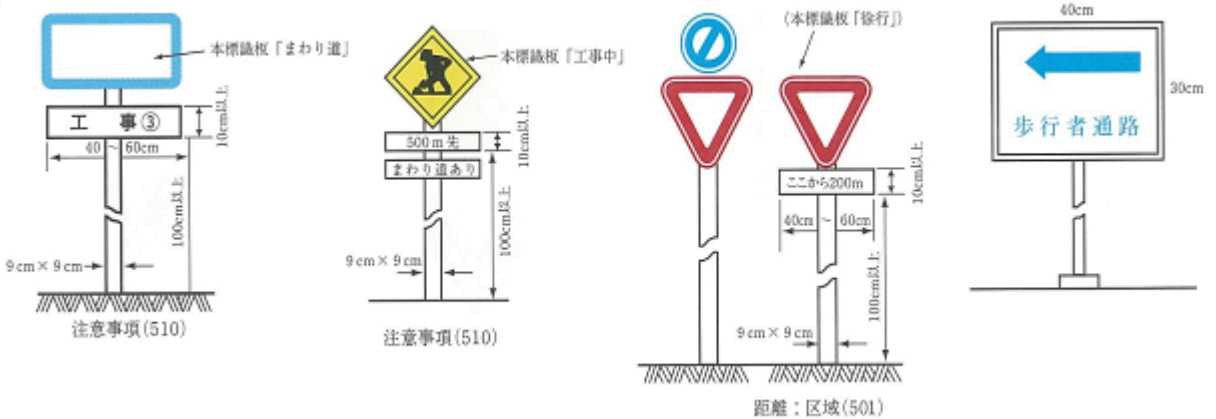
本標識板「まわり道」

工　事③

10cm以上

40 ～ 60cm

100cm以上

9 cm × 9 cm

注意事項(510)

本標識板「工事中」

500 m 先

まわり道あり

10cm以上

100cm以上

9 cm × 9 cm

注意事項(510)

(本標識板「徐行」)

ここから200m

10cm以上

40cm ～ 60cm

100cm以上

9 cm × 9 cm

距離：区域(501)

40cm

30cm

歩行者通路